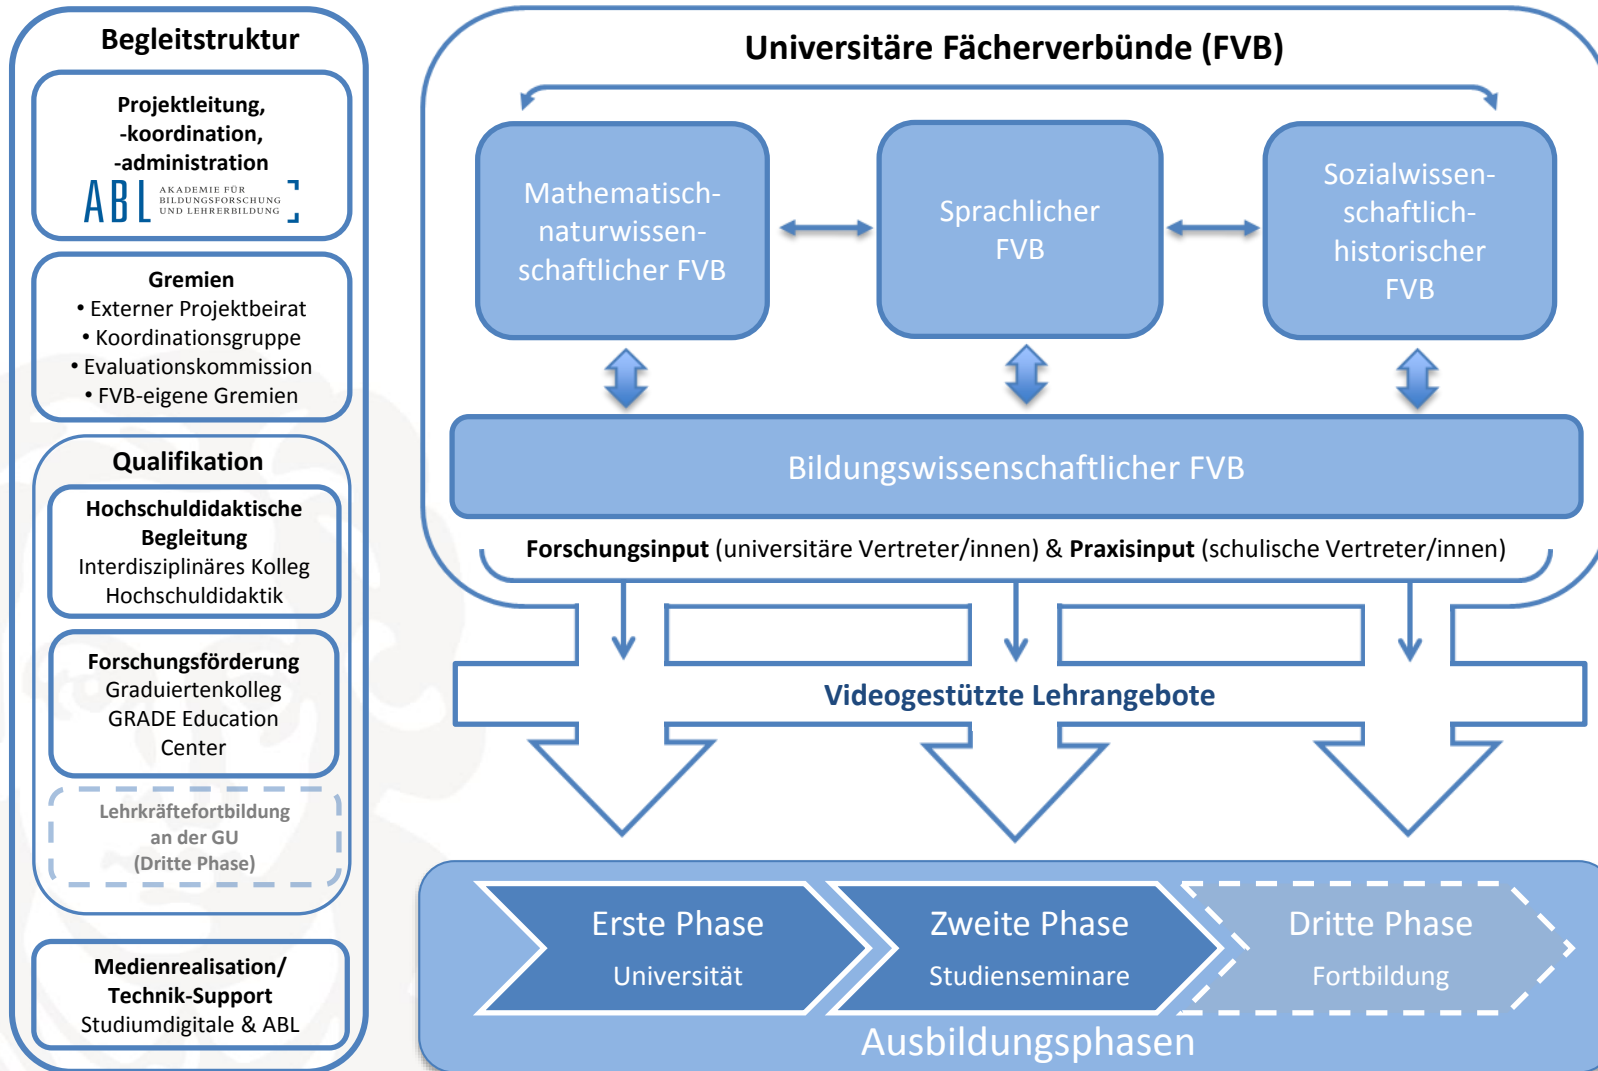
Begleitstruktur

Projektleitung, -koordination, -administration

ABL AKADEMIE FÜR BILDUNGSFORSCHUNG UND LEHRERBILDUNG

Gremien
• Externer Projektbeirat
• Koordinationsgruppe
• Evaluationskommission
• FVB-eigene Gremien

Qualifikation

Hochschuldidaktische Begleitung
Interdisziplinäres Kolleg Hochschuldidaktik

Forschungsförderung
Graduiertenkolleg GRADE Education Center

Lehrkräftefortbildung an der GU (Dritte Phase)

Medienrealisation/ Technik-Support
Studiumdigitale & ABL

Universitäre Fächerverbünde (FVB)

Mathematisch-naturwissenschaftlicher FVB

Sprachlicher FVB

Sozialwissenschaftlich-historischer FVB

Bildungswissenschaftlicher FVB

**Forschungsinput** (universitäre Vertreter/innen) & **Praxisinput** (schulische Vertreter/innen)

Videogestützte Lehrangebote

Erste Phase
Universität

Zweite Phase
Studienseminare

Dritte Phase
Fortbildung

Ausbildungsphasen